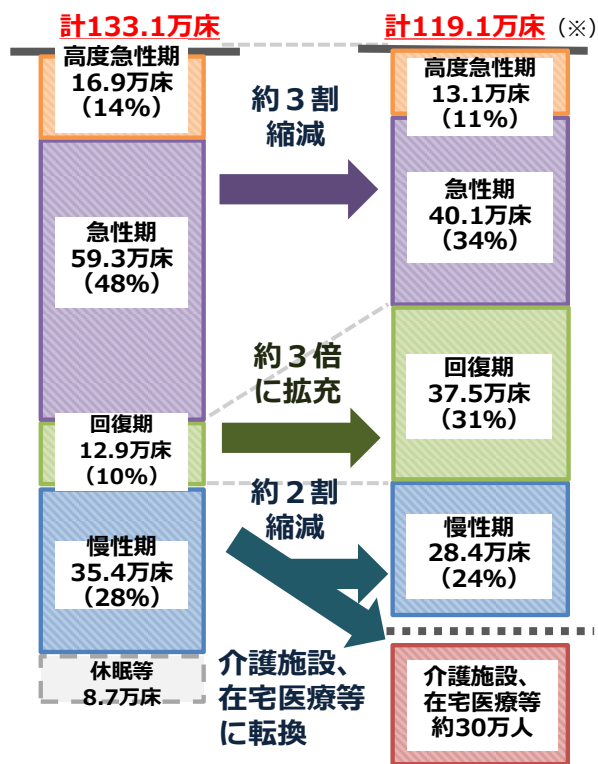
計133.1万床

高度急性期
16.9万床
（14%）

急性期
59.3万床
（48%）

回復期
12.9万床
（10%）

慢性期
35.4万床
（28%）

休眠等
8.7万床

約３割
縮減

約３倍
に拡充

約２割
縮減

介護施設、
在宅医療等
に転換

計119.1万床（※）

高度急性期
13.1万床
（11%）

急性期
40.1万床
（34%）

回復期
37.5万床
（31%）

慢性期
28.4万床
（24%）

介護施設、
在宅医療等
約30万人